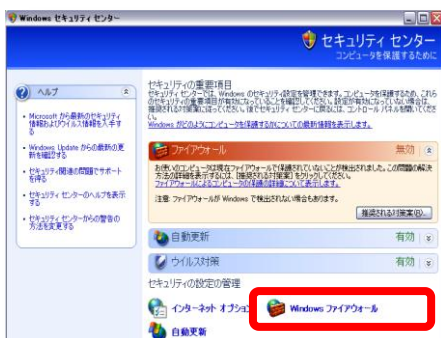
Windows セキュリティ センター

セキュリティ センター
コンピュータを保護するために

ヘルプ

• Microsoft から最新のセキュリティ情報およびウイルス情報を入手する
• Windows Update から最新の更新を確認する
• セキュリティ関連の問題でサポートを得る
• セキュリティ センターのヘルプを表示する
• セキュリティ センターからの警告の方法を変更する

セキュリティの重要項目
セキュリティ センターでは、Windows のセキュリティ設定を管理できます。コンピュータを保護するため、これらのセキュリティの重要項目が有効になっていることを確認してください。設定が有効になっていない場合は、推奨される対策に従ってください。後でセキュリティ センターに戻るには、コントロール パネルを開いてください。
Windows がどのようにコンピュータを保護するかについての最新情報を表示します。

ファイアウォール　無効
お使いのコンピュータはファイアウォールで保護されていないことが検出されました。この問題の解決方法の詳細を表示するには、[推奨される対策] をクリックしてください。
ファイアウォールによるコンピュータの保護の詳細を表示します。

注意: ファイアウォールが Windows で検出されない場合もあります。

推奨される対策(R)...

自動更新　有効

ウイルス対策　有効

セキュリティの設定の管理

インターネット オプション
Windows ファイアウォール
自動更新